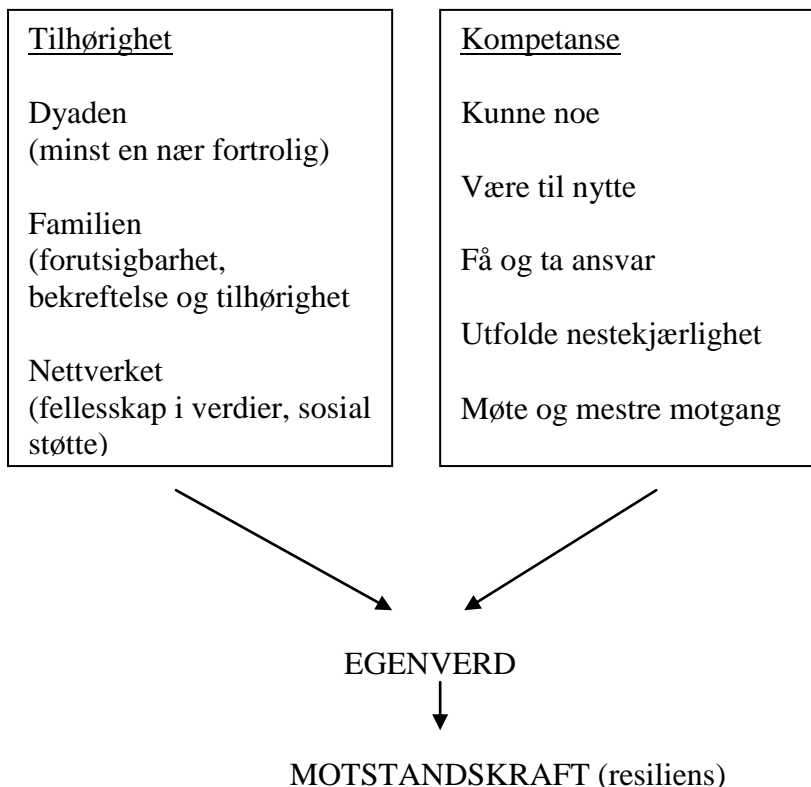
Tilhørighet

Dyaden
(minst en nær fortrolig)

Familien
(forutsigbarhet, bekreftelse og tilhørighet

Nettverket
(fellesskap i verdier, sosial støtte)

Kompetanse

Kunne noe

Være til nytte

Få og ta ansvar

Utfolde nestekjærlighet

Møte og mestre motgang

EGENVERD

MOTSTANDSKRAFT (resiliens)